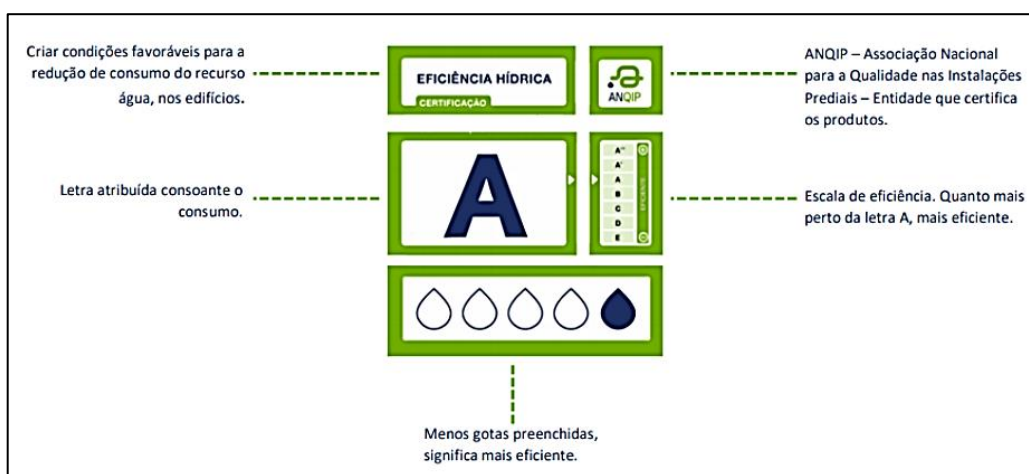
Criar condições favoráveis para a redução de consumo do recurso água, nos edifícios.

EFICIÊNCIA HÍDRICA
CERTIFICAÇÃO

ANQIP

ANQIP – Associação Nacional para a Qualidade nas Instalações Prediais – Entidade que certifica os produtos.

Letra atribuída consoante o consumo.

A

A⁺⁺
A⁺
A
B
C
D
E
EFICIENTE

Escala de eficiência. Quanto mais perto da letra A, mais eficiente.

Menos gotas preenchidas, significa mais eficiente.